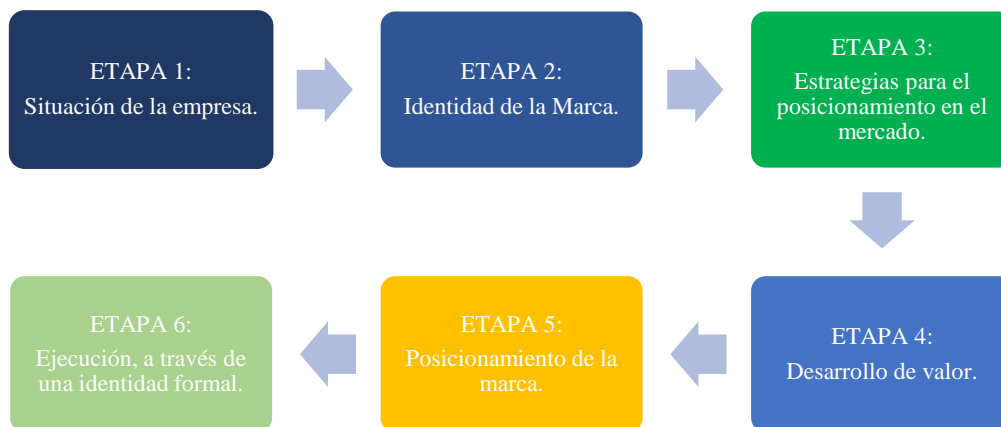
ETAPA 1:
Situación de la empresa.

ETAPA 2:
Identidad de la Marca.

ETAPA 3:
Estrategias para el posicionamiento en el mercado.

ETAPA 4:
Desarrollo de valor.

ETAPA 5:
Posicionamiento de la marca.

ETAPA 6:
Ejecución, a través de una identidad formal.